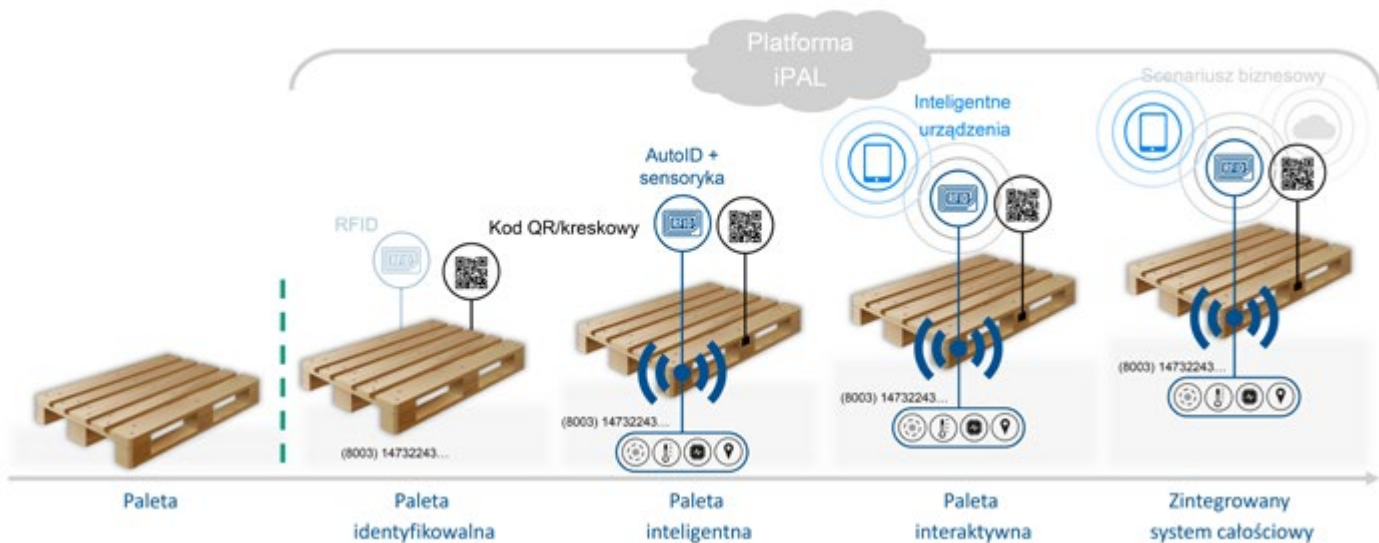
Platforma iPAL

Scenariusz biznesowy

Inteligentne urządzenia

AutoID + sensoryka

RFID

Kod QR/kreskowy

(8003) 14732243...

(8003) 14732243...

(8003) 14732243...

(8003) 14732243...

Paleta

Paleta identyfikowalna

Paleta inteligentna

Paleta interaktywna

Zintegrowany system całościowy